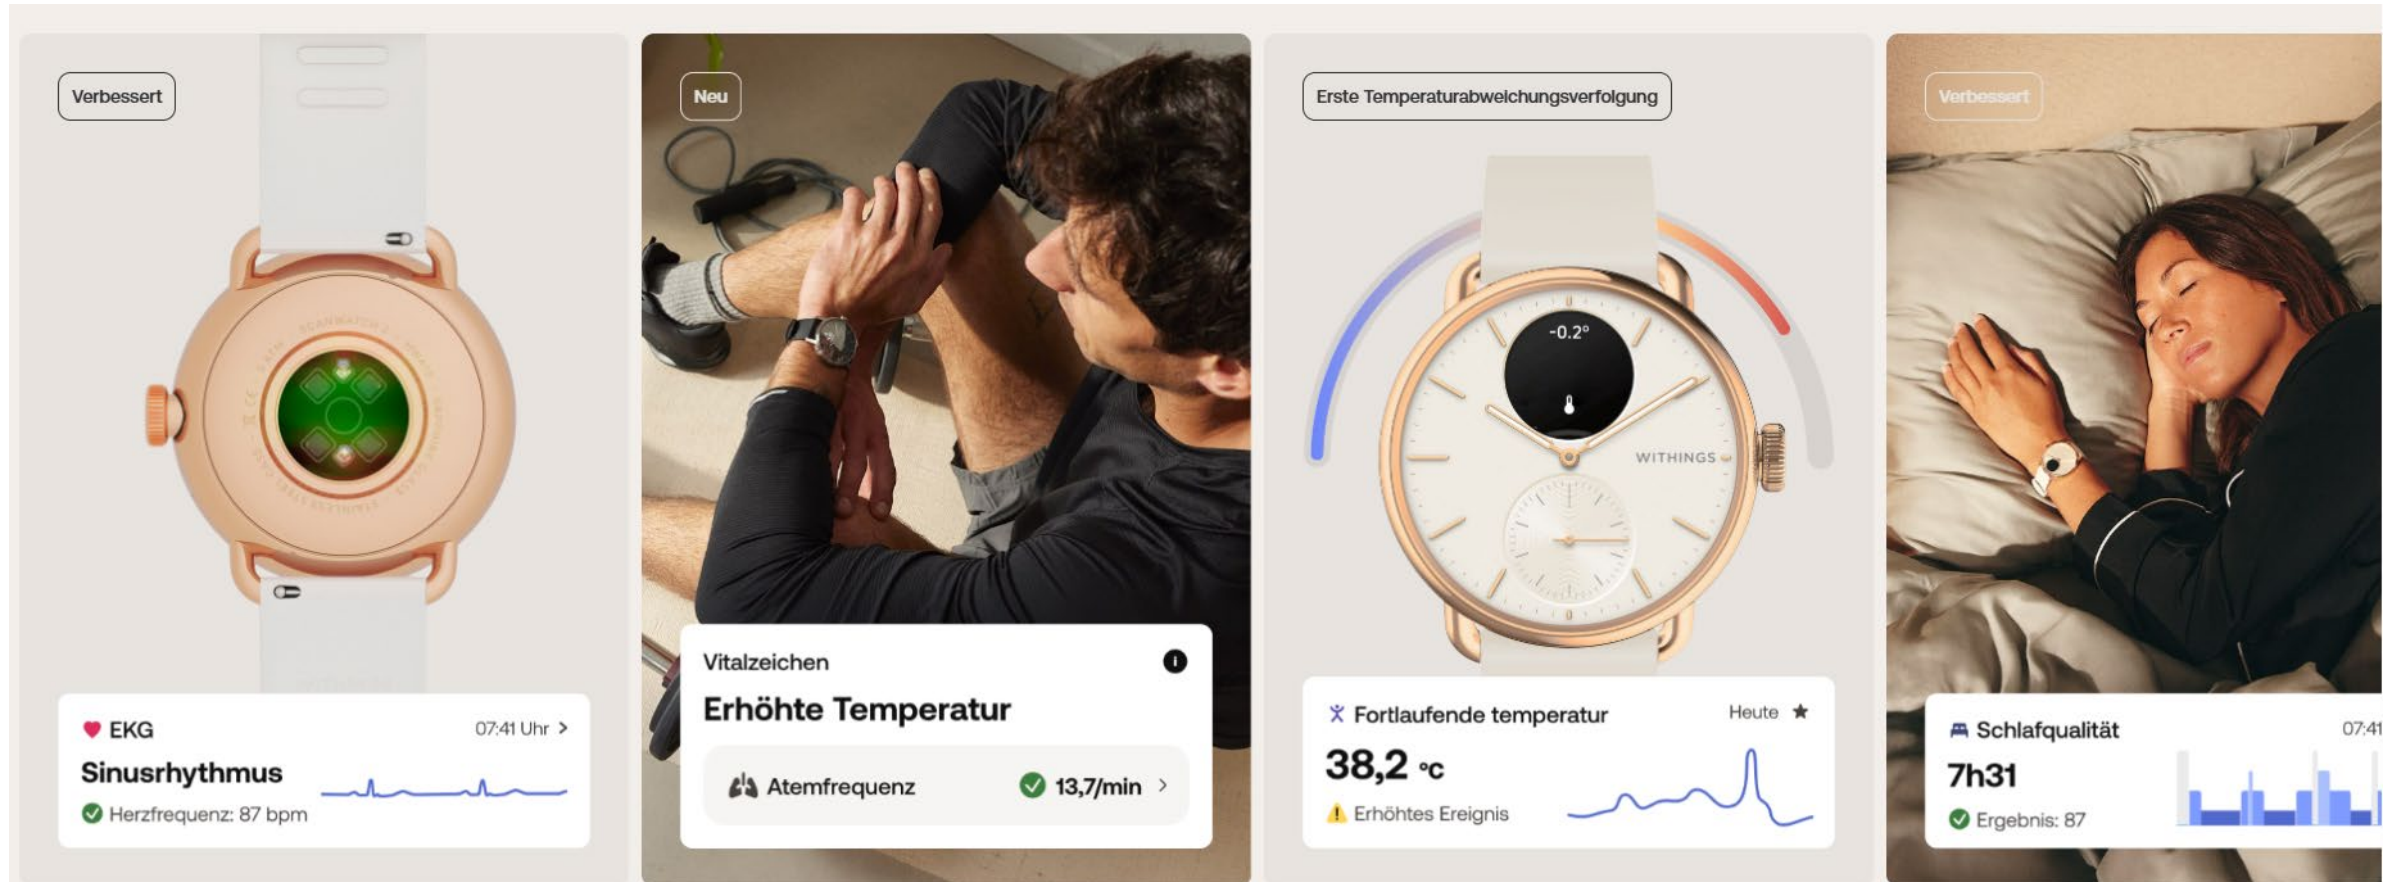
Verbessert

EKG 07:41 Uhr >

Sinusrhythmus

Herzfrequenz: 87 bpm

Neu

Vitalzeichen

Erhöhte Temperatur

Atemfrequenz 13,7/min >

Erste Temperaturabweichungsverfolgung

-0.2°

WITHINGS

Fortlaufende temperatur Heute

38,2 °C

Erhöhtes Ereignis

Verbessert

Schlafqualität 07:41

7h31

Ergebnis: 87